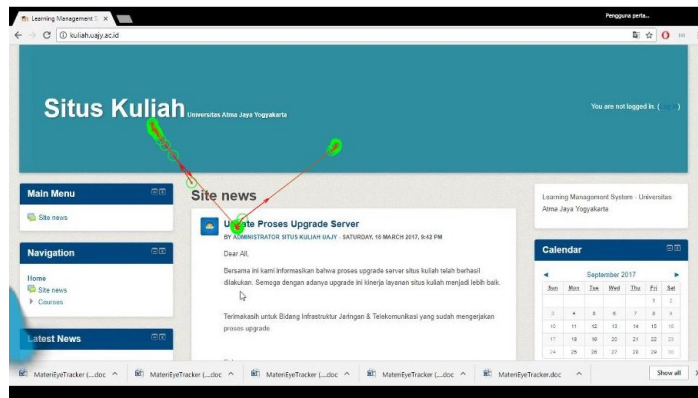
Learning Management S ×

Pengguna perta...

kuliah.uajy.ac.id

Situs Kuliah Universitas Atma Jaya Yogyakarta

You are not logged in. ([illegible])

Main Menu

Site news

Navigation

Home

Site news

Courses

Latest News

Site news

U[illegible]date Proses Upgrade Server

BY ADMINISTRATOR SITUS KULIAH UAJY - SATURDAY, 18 MARCH 2017, 9:42 PM

Dear All,

Bersama ini kami informasikan bahwa proses upgrade server situs kuliah telah berhasil dilakukan. Semoga dengan adanya upgrade ini kinerja layanan situs kuliah menjadi lebih baik.

Terimakasih untuk Bidang Infrastruktur Jaringan & Telekomunikasi yang sudah mengerjakan proses upgrade.

Learning Management System - Universitas Atma Jaya Yogyakarta

Calendar

◄ September 2017 ►

| Sun | Mon | Tue | Wed | Thu | Fri | Sat |
|---|---|---|---|---|---|---|
| | | | | | 1 | 2 |
| 3 | 4 | 5 | 6 | 7 | 8 | 9 |
| 10 | 11 | 12 | 13 | 14 | 15 | 16 |
| 17 | 18 | 19 | 20 | 21 | 22 | 23 |
| 24 | 25 | 26 | 27 | 28 | 29 | 30 |

MateriEyeTracker (....doc ^ MateriEyeTracker (....doc ^ MateriEyeTracker (....doc ^ MateriEyeTracker (....doc ^ MateriEyeTracker.doc ^

Show all ×